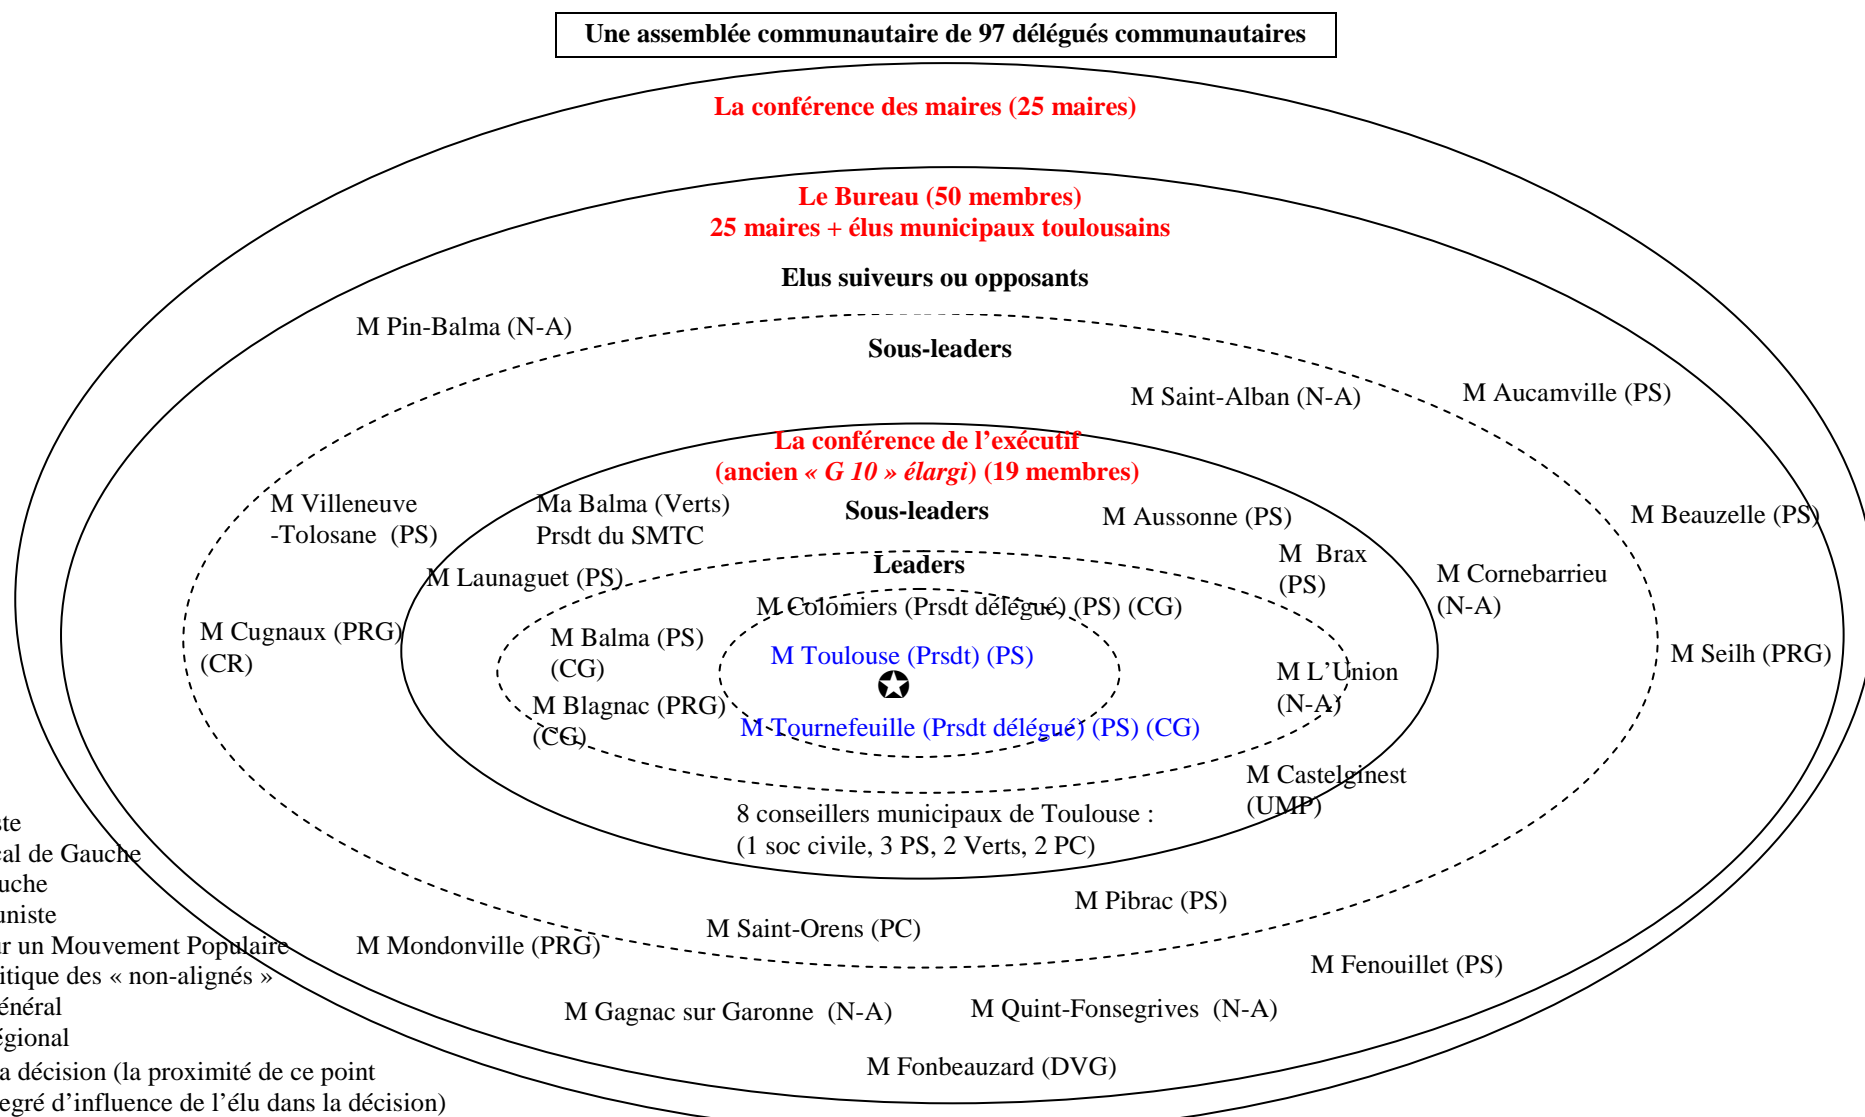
Une assemblée communautaire de 97 délégués communautaires

La conférence des maires (25 maires)

Le Bureau (50 membres)
25 maires + élus municipaux toulousains

Elus suiveurs ou opposants

M Pin-Balma (N-A)

Sous-leaders

M Saint-Alban (N-A)

M Aucamville (PS)

La conférence de l'exécutif
(ancien « G 10 » élargi) (19 membres)

M Villeneuve -Tolosane (PS)

Ma Balma (Verts) Prsdt du SMTC

Sous-leaders

M Aussonne (PS)

M Beauzelle (PS)

M Brax (PS)

Leaders

M Launaguet (PS)

M Cornebarrieu (N-A)

M Colomiers (Prsdt délégué) (PS) (CG)

M Cugnaux (PRG) (CR)

M Balma (PS) (CG)

M Toulouse (Prsdt) (PS)

M Seilh (PRG)

M L'Union (N-A)

M Blagnac (PRG) (CG)

M Tournefeuille (Prsdt délégué) (PS) (CG)

M Castelginest (UMP)

8 conseillers municipaux de Toulouse :
(1 soc civile, 3 PS, 2 Verts, 2 PC)

ste
cal de Gauche
uche
uniste
r un Mouvement Populaire
itique des « non-alignés »
énéral
égional
a décision (la proximité de ce point
egré d'influence de l'élu dans la décision)

M Pibrac (PS)

M Saint-Orens (PC)

M Mondonville (PRG)

M Fenouillet (PS)

M Gagnac sur Garonne (N-A)

M Quint-Fonsegrives (N-A)

M Fonbeauzard (DVG)